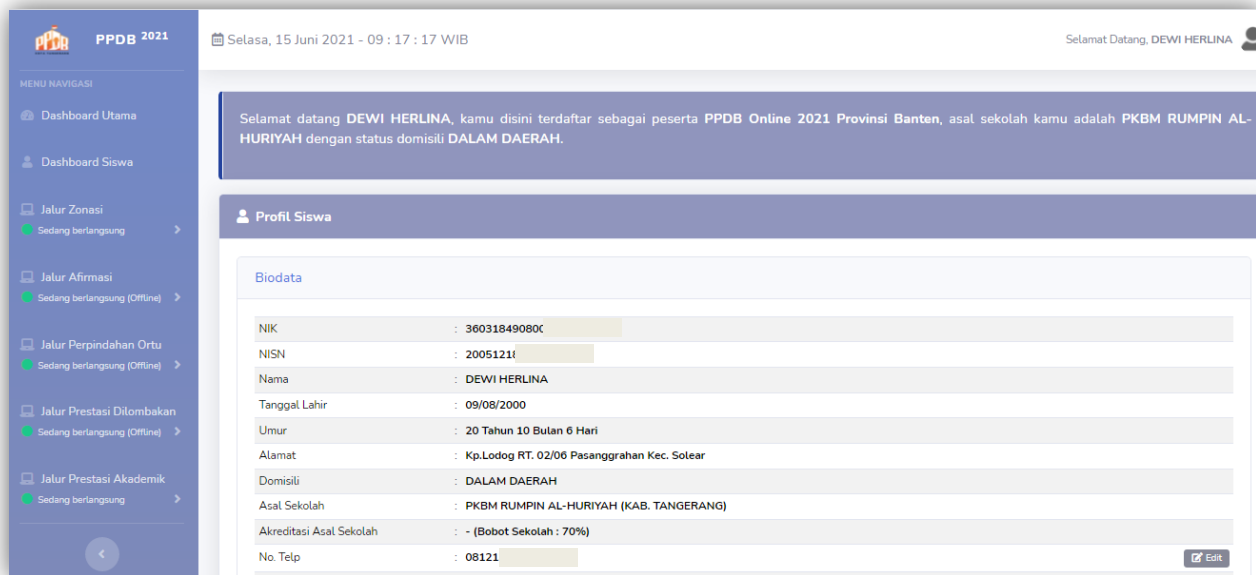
PPDB 2021

MENU NAVIGASI

Dashboard Utama

Dashboard Siswa

Jalur Zonasi
Sedang berlangsung

Jalur Afirmasi
Sedang berlangsung (Offline)

Jalur Perpindahan Ortu
Sedang berlangsung (Offline)

Jalur Prestasi Dilombakan
Sedang berlangsung (Offline)

Jalur Prestasi Akademik
Sedang berlangsung

Selasa, 15 Juni 2021 - 09 : 17 : 17 WIB

Selamat Datang, DEWI HERLINA

Selamat datang DEWI HERLINA, kamu disini terdaftar sebagai peserta PPDB Online 2021 Provinsi Banten, asal sekolah kamu adalah PKBM RUMPIN AL-HURIYAH dengan status domisili DALAM DAERAH.

Profil Siswa

Biodata

| | |
|---|---|
| NIK | : 360318490800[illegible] |
| NISN | : 20051218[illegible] |
| Nama | : DEWI HERLINA |
| Tanggal Lahir | : 09/08/2000 |
| Umur | : 20 Tahun 10 Bulan 6 Hari |
| Alamat | : Kp.Lodog RT. 02/06 Pasanggrahan Kec. Solear |
| Domisili | : DALAM DAERAH |
| Asal Sekolah | : PKBM RUMPIN AL-HURIYAH (KAB. TANGERANG) |
| Akreditasi Asal Sekolah | : - (Bobot Sekolah : 70%) |
| No. Telp | : 08121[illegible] |

Edit